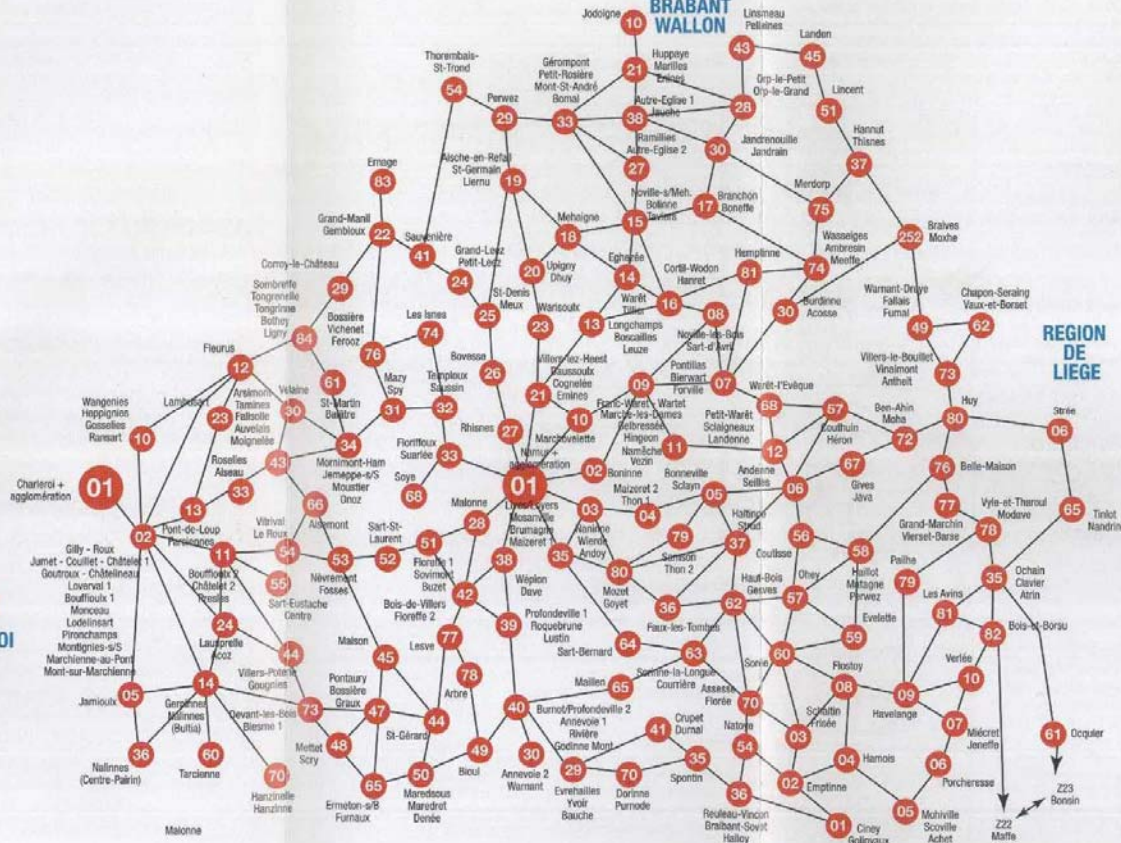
BRABANT WALLON

REGION DE LIEGE

OI

Jodoigne 10
Linsmeau Pellaines 43
Landen 45
Huppaye Marilles Enines 21
Géromont Petit-Rosière Mont-St-André Bomal 33
Thorembais-St-Trond 54
Perwez 29
Autre-Eglise 1 Jauche 38
28
Orp-le-Petit Orp-le-Grand
Lincent 51
Ramillies Autre-Eglise 2 27
Jandrenouille Jandrain 30
Hannut Thisnes 37
Aische-en-Refail St-Germain Liernu 19
Ernage 83
Noville-s/Meh. Bolinne Taviers 15
Branchon Boneffe 17
Merdorp 75
Braives Moxhe 252
Grand-Manil Gembloux 22
Sauvenière 41
Grand-Leez Petit-Leez 24
Mehaigne 18
Upigny Dhuy 20
Eghezée 14
Cortil-Wodon Hanret 16
Hemptinne 81
Wasseiges Ambresin Meeffe 74
Corroy-le-Château 29
Sombreffe Tongrenelle Tongrinne Bothey Ligny 84
Bossière Vichenet Ferooz
Les Isnes 74
St-Denis Meux 25
Warisoulx 23
Warêt Tillier 13
Longchamps Boscailles Leuze
08 Noville-les-Bois Sart-d'Avril
Burdinne Acosse 30
Warnant-Dréye Fallais Fumal 49
Chapon-Seraing Vaux-et-Borset 62
Fleurus 12
76 Mazy Spy
61
Temploux Saussin
Bovesse 26
Villers-lez-Heest Saussoulx Cognelée Emines 21
Pontillas Bierwart Forville 09
07
Warêt-l'Evêque 68
Villers-le-Bouillet Vinalmont Antheit 73
Wangenies Heppignies Gosselies Ransart 10
Lambusart
Arsimont Tamines Falisolle Auvelais Moignelée 23
Velaine 30
St-Martin Balâtre 31
32
Rhisnes 27
Marchovelette 10
Franc-Waret-Wartet Marche-les-Dames Gelbressée Hingeon Namêche Vezin 11
Petit-Warêt Seilles Landenne 12
57 Couthuin Héron
Ben-Ahin Moha 72
Huy 80
Strée 06
Charleroi + agglomération 01
Roselies Aiseau 43
33
34 Mornimont-Ham Jemeppe-s/S Moustier Onoz
Floriffoux Suarlée 33
Soye 68
Namur + agglomération 01
Boninne 02
Bonneville Sclayn
Andenne Seilles
06
Gives Java 67
76 Belle-Maison
77
Vyle-et-Tharoul Modave 78
Tinlot Nandrin 65
13
02
Pont-de-Loup Farciennes
11
66 Aiseau
Vitrival Le Roux 54
Sart-St-Laurent 52
53
Malonne 28
Floreffe 1 Sovimont Buzet 51
Lives/Beez Mosanville Brumagne Maizeret 1
Maizeret 2 Thon 1 04
03
05
Naninne Wierde Andoy 35
79
Haltinne Strud 37
Coutisse 56
58
Grand-Marchin Vierset-Barse
Gilly - Roux Jumet - Coulliet - Châtelet 1 Goutroux - Châtelineau Loverval 1 Bouffioulx 1 Monceau Lodelinsart Pironchamps Montignies-s/S Marchienne-au-Pont Mont-sur-Marchienne
Bouffioulx 2 Châtelet 2 Presles
55 Sart-Eustache Centre
Névremont Fosses
Bois-de-Villers Floreffe 2 42
38
Wépion Dave
Samson Thon 2
80 Mozet Goyet
Ohey
Haillot Matagne Perwez
Pailhe 79
Ochain Clavier Atrin 35
24
Lausprelle Acoz
44
Maison 45
77
39
Profondeville 1 Roquebrune Lustin
36
Faux-les-Tombes
Haut-Bois Gesves 62
57
Evelette 59
Les Avins 81
Bois-et-Borsu 82
Jamioulx 05
14
Gerpinnes Mellines (Bultia)
Villers-Poterie Gougnies
Devant-les-Bois Biesme 1
73
Pontaury Bossière Graux 47
Lesve
78 Arbre
Sart-Bernard 64
63 Sorinne-la-Longue Courrière
Assesse Florée
Sorée 60
08 Flostoy
Verlée 10
Havelange 09
Mailen 65
40 Burnot/Profondeville 2 Annevoie 1 Rivière Godinne Mont
Crupet Durnal 41
70 Natoye
Schaltin Frisée 03
07 Miécret Jenneffe
Ocquier 61
Nalinnes (Centre-Pairin) 36
Tarcienne 60
Hanzinelle Hanzinne 70
Mettet Scry 48
St-Gérard 44
49 Bioul
30 Annevoie 2 Warnant
29 Evrehailles Yvoir Bauche
Dorinne Purnode 70
35 Spontin
54
02 Emptinne
04 Hamois
06 Porcheresse
Malonne
65 Ermeton-s/B Furnaux
50 Maredsous Maredret Denée
36 Reuleau-Vincon Braibant-Sovet Halloy
01 Ciney Gollovaux
05 Mohiville Scoville Achet
Z22 Maffe
Z23 Bonsin